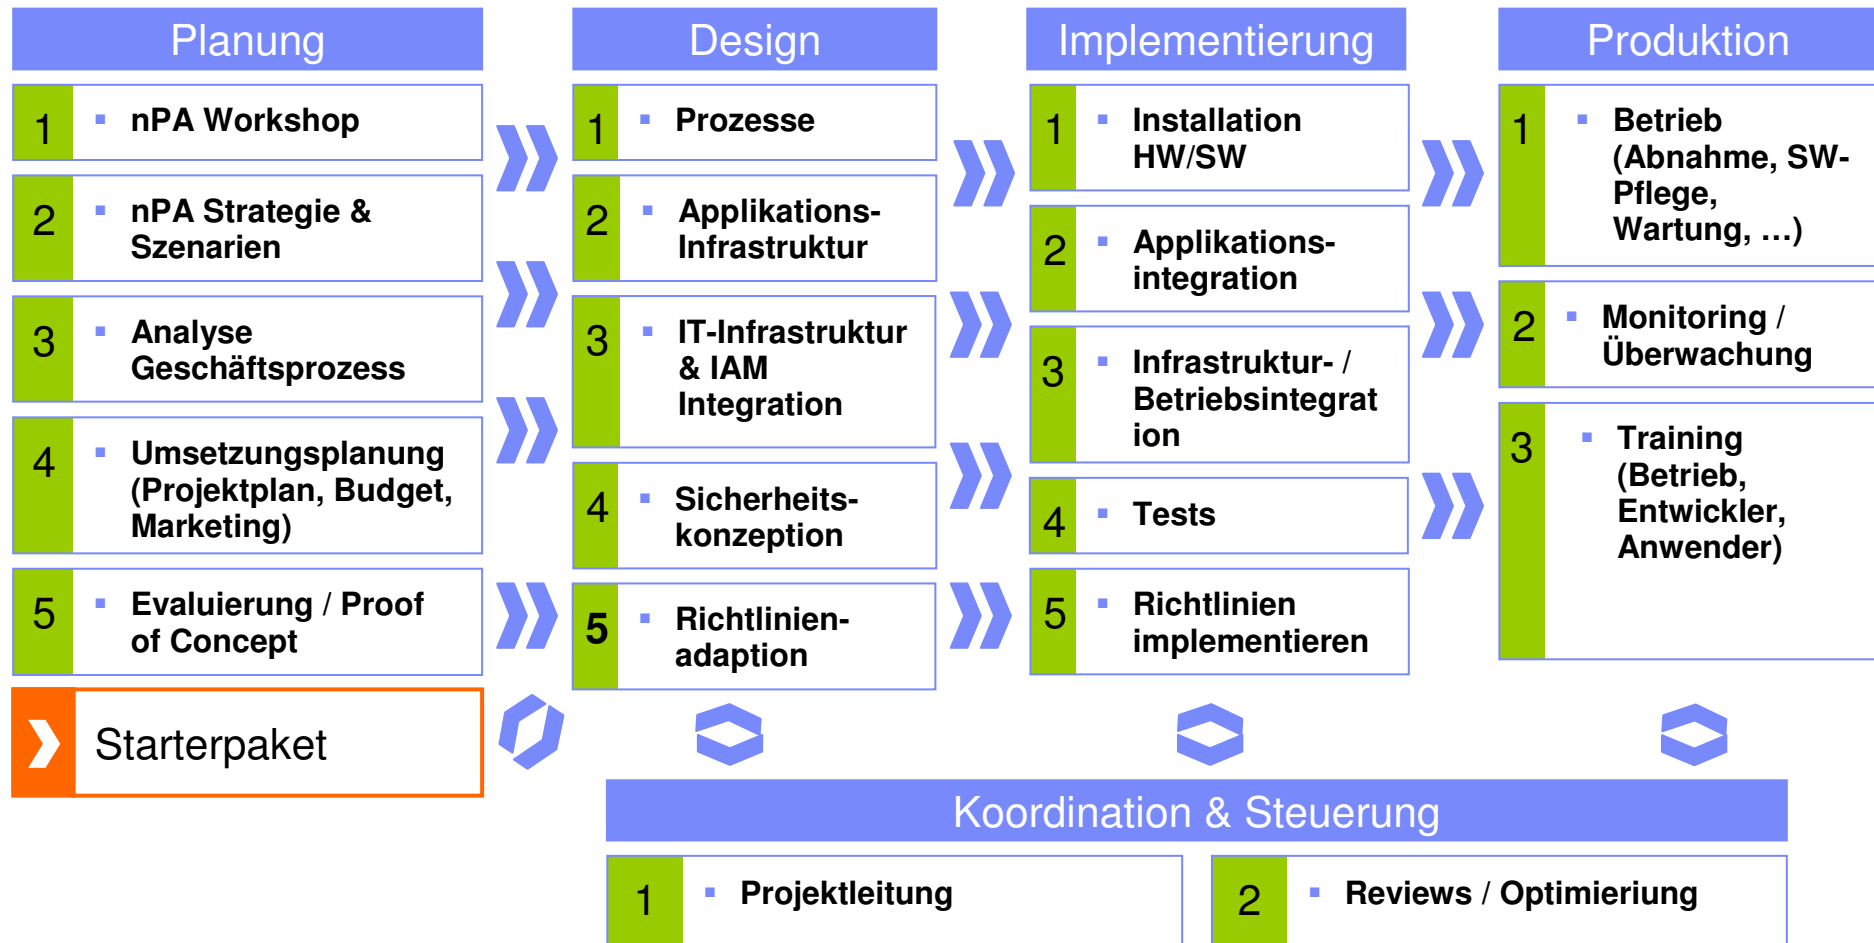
Planung

1 ▪ nPA Workshop

2 ▪ nPA Strategie & Szenarien

3 ▪ Analyse Geschäftsprozess

4 ▪ Umsetzungsplanung (Projektplan, Budget, Marketing)

5 ▪ Evaluierung / Proof of Concept

Starterpaket

Design

1 ▪ Prozesse

2 ▪ Applikations-Infrastruktur

3 ▪ IT-Infrastruktur & IAM Integration

4 ▪ Sicherheits-konzeption

5 ▪ Richtlinien-adaption

Implementierung

1 ▪ Installation HW/SW

2 ▪ Applikations-integration

3 ▪ Infrastruktur- / Betriebsintegrat ion

4 ▪ Tests

5 ▪ Richtlinien implementieren

Produktion

1 ▪ Betrieb (Abnahme, SW-Pflege, Wartung, ...)

2 ▪ Monitoring / Überwachung

3 ▪ Training (Betrieb, Entwickler, Anwender)

Koordination & Steuerung

1 ▪ Projektleitung

2 ▪ Reviews / Optimierung